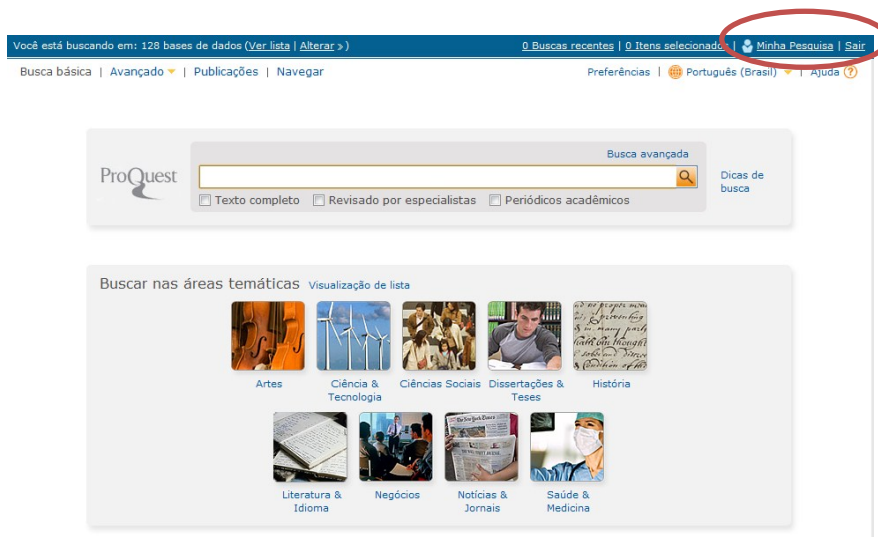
Você está buscando em: 128 bases de dados (Ver lista | Alterar »)

0 Buscas recentes | 0 Itens selecionados | Minha Pesquisa | Sair

Busca básica | Avançado | Publicações | Navegar

Preferências | Português (Brasil) | Ajuda ?

ProQuest

Busca avançada

Dicas de busca

Texto completo

Revisado por especialistas

Periódicos acadêmicos

Buscar nas áreas temáticas

Visualização de lista

Artes

Ciência & Tecnologia

Ciências Sociais

Dissertações & Teses

História

Literatura & Idioma

Negócios

Notícias & Jornais

Saúde & Medicina